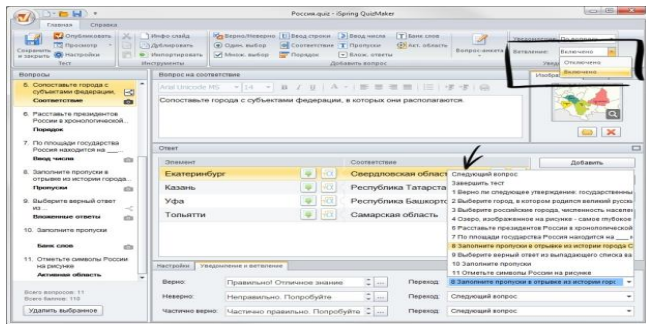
Россия.quiz - iSpring QuizMaker

Главная Справка

Сохранить и закрыть
Опубликовать
Просмотр
Настройки
Тест

Инфо-слайд
Дублировать
Импортировать
Инструменты

Верно/Неверно
Один. выбор
Множ. выбор
Ввод строки
Соответствие
Порядок
Ввод числа
Пропуски
Влож. ответы
Банк слов
Акт. область
Добавить вопрос

Вопрос-анкета

Уведомление: По вопросу
Ветвление: Включено
Отключено
Включено
Изобра

Вопросы

8. Сопоставьте города с субъектами федерации, ...
Соответствие

6. Расставьте президентов России в хронологической...
Порядок

7. По площади государства Россия находится на ...
Ввод числа

8. Заполните пропуски в отрывке из истории города...
Пропуски

9. Выберите верный ответ из ...
Вложенные ответы

10. Заполните пропуски

Банк слов

11. Отметьте символы России на рисунке
Активная область

Всего вопросов: 11
Всего баллов: 110

Удалить выбранное

Вопрос на соответствие

Arial Unicode MS 14

Сопоставьте города с субъектами федерации, в которых они располагаются.

Ответ

Элемент | Соответствие

Добавить

Екатеринбург | Свердловская област
Казань | Республика Татарста
Уфа | Республика Башкорто
Тольятти | Самарская область

Следующий вопрос
Завершить тест
1 Верно ли следующее утверждение: государственны
2 Выберите город, в котором родился великий русск
3 Выберите российские города, численность населен
4 Озеро, изображенное на рисунке - самое глубокое
5 Расставьте президентов России в хронологической
7 По площади государства Россия находится на ___ м
8 Заполните пропуски в отрывке из истории города С
9 Выберите верный ответ из выпадающего списка ва
10 Заполните пропуски
11 Отметьте символы России на рисунке
8 Заполните пропуски в отрывке из истории горс

Настройки Уведомление и ветвление

Верно: Правильно! Отличное знание | Переход: Следующий вопрос
Неверно: Неправильно. Попробуйте | Переход:
Частично верно: Частично правильно. Попробуйте | Переход: Следующий вопрос